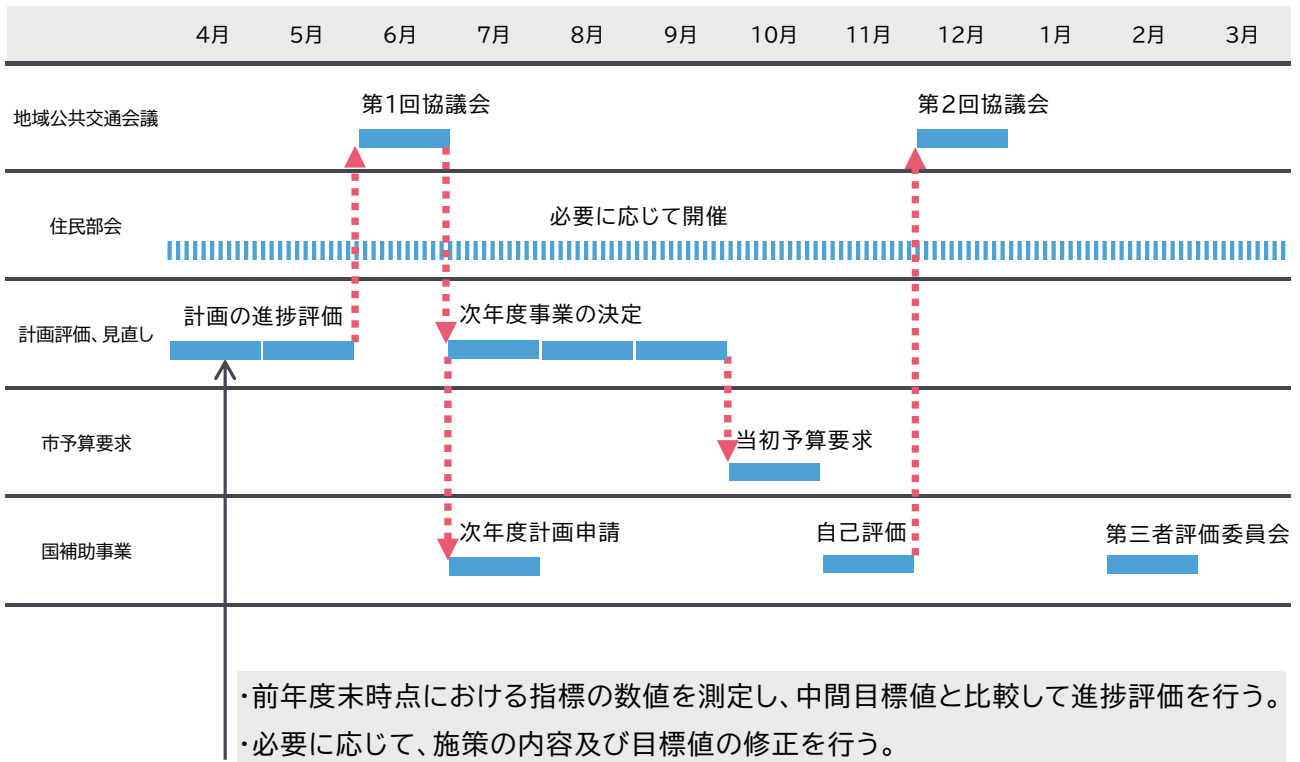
| | 4月 | 5月 | 6月 | 7月 | 8月 | 9月 | 10月 | 11月 | 12月 | 1月 | 2月 | 3月 |
|---|---|---|---|---|---|---|---|---|---|---|---|---|

地域公共交通会議
第1回協議会
第2回協議会

住民部会
必要に応じて開催

計画評価、見直し
計画の進捗評価
次年度事業の決定

市予算要求
当初予算要求

国補助事業
次年度計画申請
自己評価
第三者評価委員会

・前年度末時点における指標の数値を測定し、中間目標値と比較して進捗評価を行う。
・必要に応じて、施策の内容及び目標値の修正を行う。